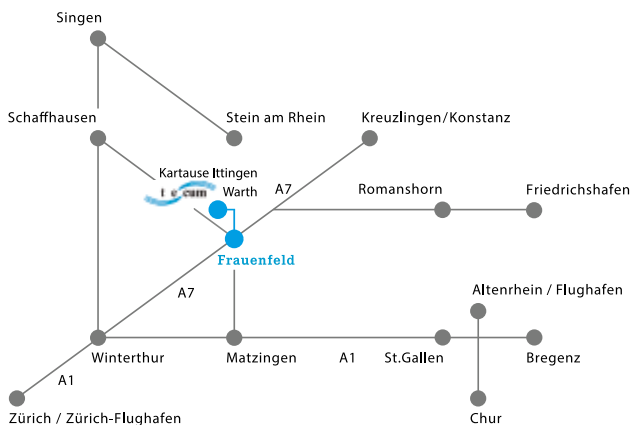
Singen

Schaffhausen

Stein am Rhein

Kreuzlingen/Konstanz

Kartause Ittingen

tecum

Warth

A7

Romanshorn

Friedrichshafen

Frauenfeld

A7

Altenrhein / Flughafen

Winterthur

Matzingen

A1

St.Gallen

Bregenz

A1

Zürich / Zürich-Flughafen

Chur